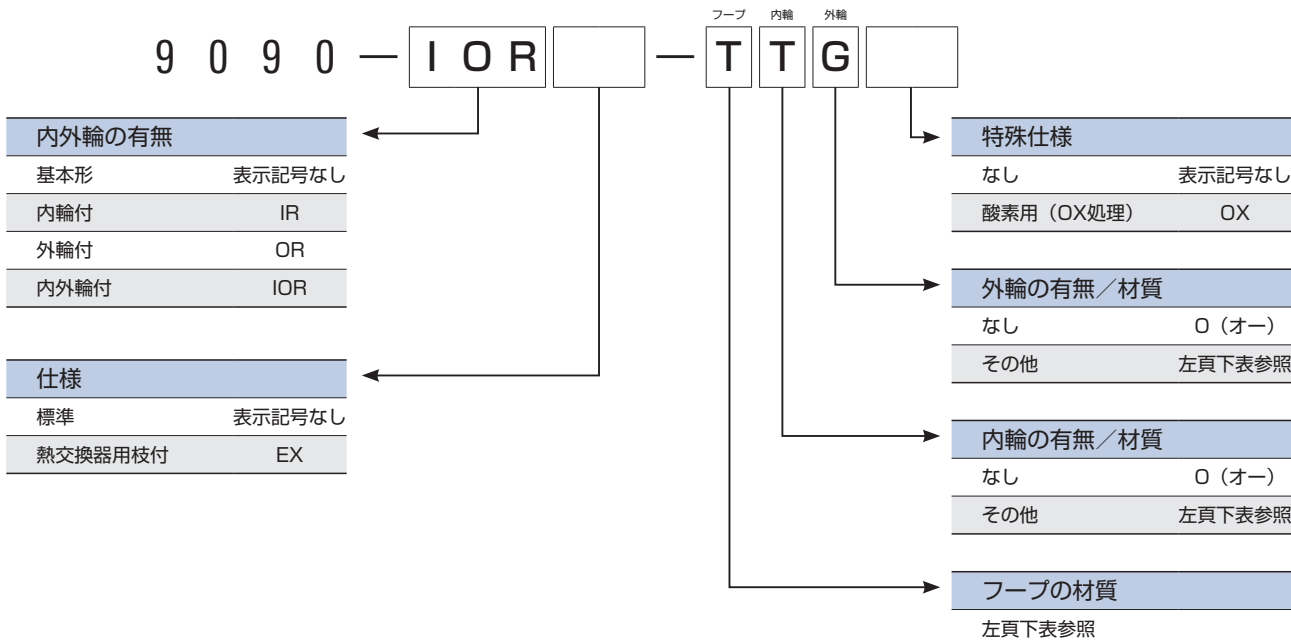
フープ 内輪 外輪

9 0 9 0 — IOR — T T G

内外輪の有無

| 基本形 | 表示記号なし |
|---|---|
| 内輪付 | IR |
| 外輪付 | OR |
| 内外輪付 | IOR |

仕様

| 標準 | 表示記号なし |
|---|---|
| 熱交換器用枝付 | EX |

特殊仕様

| なし | 表示記号なし |
|---|---|
| 酸素用（OX処理） | OX |

外輪の有無／材質

| なし | O（オー） |
|---|---|
| その他 | 左頁下表参照 |

内輪の有無／材質

| なし | O（オー） |
|---|---|
| その他 | 左頁下表参照 |

フープの材質

左頁下表参照